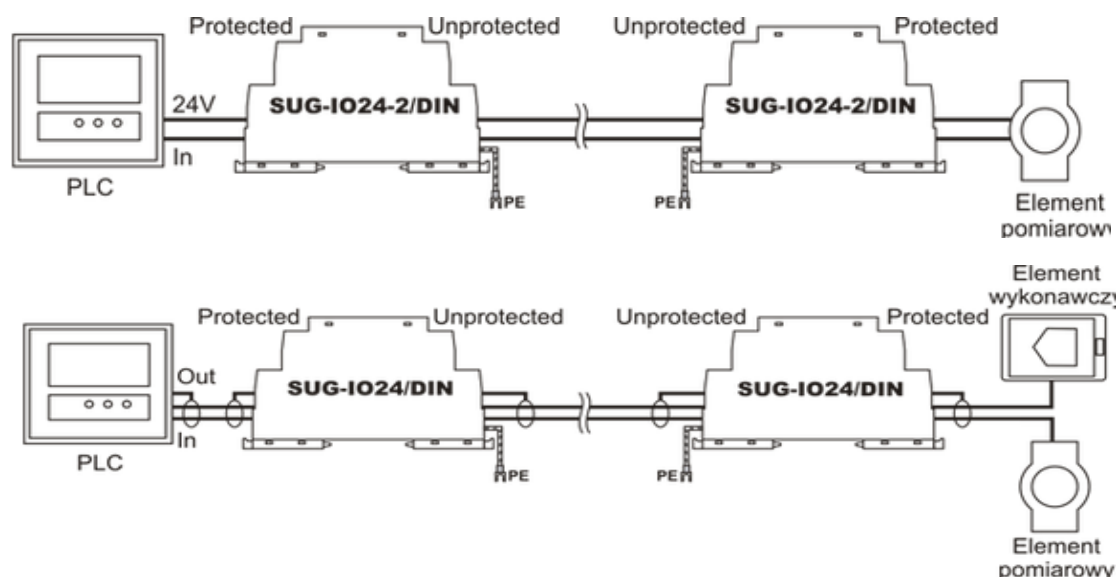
Protected Unprotected Unprotected Protected

24V SUG-IO24-2/DIN SUG-IO24-2/DIN

In

PLC PE PE

Element pomiarowy

Element wykonawczy

Protected Unprotected Unprotected Protected

Out SUG-IO24/DIN SUG-IO24/DIN

In

PLC PE PE

Element pomiarowy